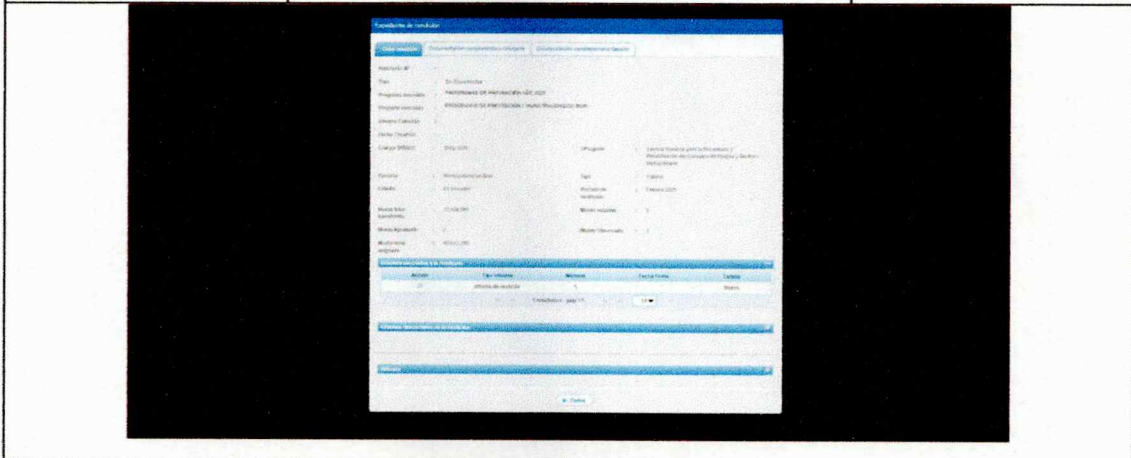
Expediente de rendición

Datos rendición | Documentación complementaria obligada | Documentación complementaria opcional

Rendición N°

Tipo : En Elaboración

Programa asociado : PROGRAMAS DE PREVENCIÓN SDC 2025

Proyecto asociado : PROGRAMA DE PREVENCIÓN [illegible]

Número Convenio :

Fecha Convenio :

Código SIGFE/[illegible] : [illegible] | N°Proyecto : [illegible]

Comuna : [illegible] | Tipo : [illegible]

Estado : En revisión | Periodo de rendición : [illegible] 2025

Monto total transferido : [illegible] | Monto rendido : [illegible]

Monto Aprobado : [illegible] | Monto Observado : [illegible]

Monto total asignado : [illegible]

Informes asociados a la rendición

| Acción | Tipo Informe | Número | Fecha Envío | Estado |
|---|---|---|---|---|
| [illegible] | Informe de rendición | 1 | | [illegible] |

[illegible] 1 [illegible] 10

Informes observados de la rendición

Ingreso

Cerrar